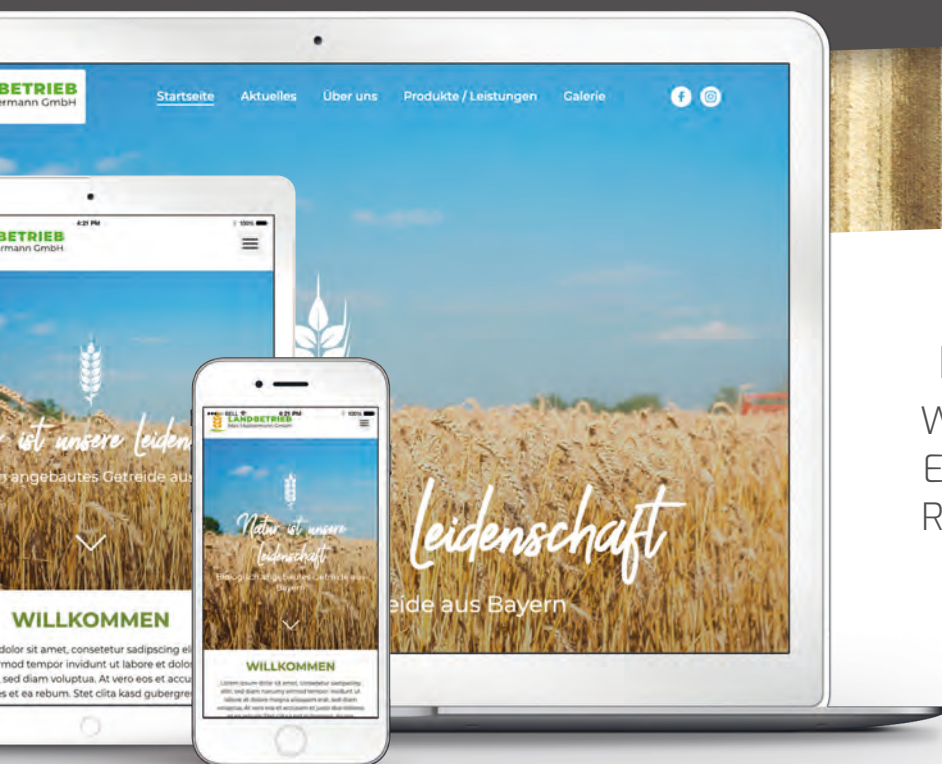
BETRIEB
ermann GmbH

Startseite Aktuelles Über uns Produkte / Leistungen Galerie

Leidenschaft

eide aus Bayern

BETRIEB
ermann GmbH

4:21 PM

r ist unsere Leiden

n angebautes Getreide aus

WILLKOMMEN

dolor sit amet, consetetur sadipscing el
rmod tempor invidunt ut labore et dolo
sed diam voluptua. At vero eos et accu
es et ea rebum. Stet clita kasd gubergre

BELL 4:21 PM 100%
LANDBETRIEB
Max Heppermann GmbH

Natur ist unsere Leidenschaft

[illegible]

WILLKOMMEN

Lorem ipsum dolor sit amet, consetetur sadipscing elitr, sed diam nonumy eirmod tempor invidunt ut labore et dolore magna aliquyam erat, sed diam voluptua. At vero eos et accusam et justo duo dolores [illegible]

W
E
R